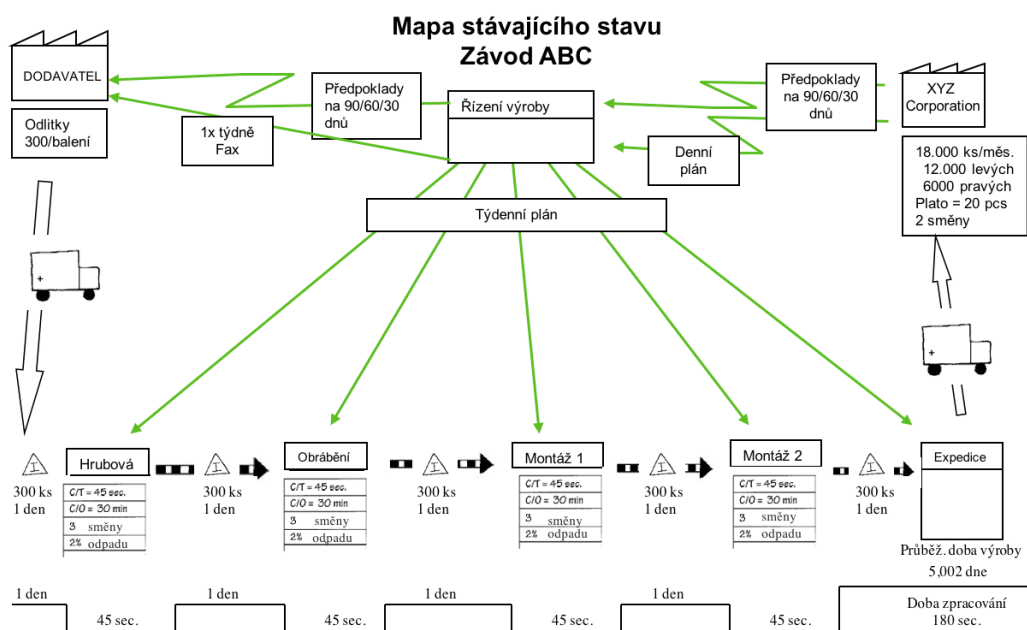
Mapa stávajícího stavu
Závod ABC

DODAVATEL

Odlitky
300/balení

Předpoklady
na 90/60/30
dnů

1x týdně
Fax

Řízení výroby

Předpoklady
na 90/60/30
dnů

XYZ
Corporation

Denní
plán

18.000 ks/měs.
12.000 levých
6000 pravých
Plato = 20 pcs
2 směny

Týdenní plán

I
300 ks
1 den

Hrubová
C/T = 45 sec.
C/O = 30 min
3 směny
2% odpadu

I
300 ks
1 den

Obrábění
C/T = 45 sec.
C/O = 30 min
3 směny
2% odpadu

I
300 ks
1 den

Montáž 1
C/T = 45 sec.
C/O = 30 min
3 směny
2% odpadu

I
300 ks
1 den

Montáž 2
C/T = 45 sec.
C/O = 30 min
3 směny
2% odpadu

I
300 ks
1 den

Expedice

Průběž. doba výroby
5,002 dne

1 den
45 sec.
1 den
45 sec.
1 den
45 sec.
1 den
45 sec.

Doba zpracování
180 sec.